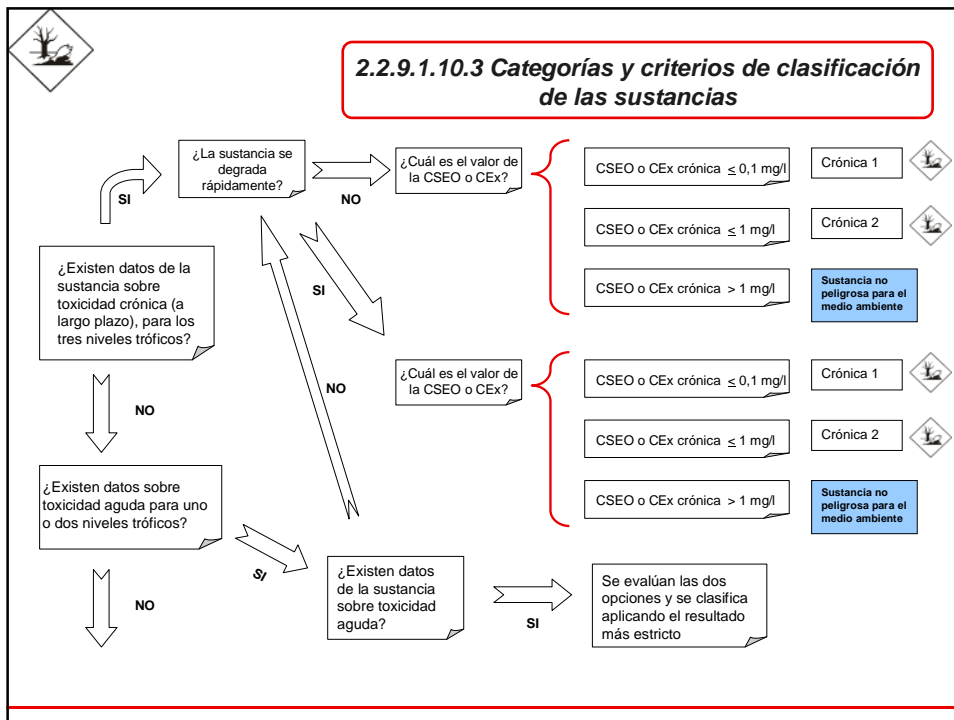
2.2.9.1.10.3 Categorías y criterios de clasificación de las sustancias

¿Existen datos de la sustancia sobre toxicidad crónica (a largo plazo), para los tres niveles tróficos?

SI

¿La sustancia se degrada rápidamente?

NO

¿Cuál es el valor de la CSEO o CEx?

CSEO o CEx crónica $\leq$ 0,1 mg/l | Crónica 1

CSEO o CEx crónica $\leq$ 1 mg/l | Crónica 2

CSEO o CEx crónica > 1 mg/l | Sustancia no peligrosa para el medio ambiente

SI

NO

¿Cuál es el valor de la CSEO o CEx?

CSEO o CEx crónica $\leq$ 0,1 mg/l | Crónica 1

CSEO o CEx crónica $\leq$ 1 mg/l | Crónica 2

CSEO o CEx crónica > 1 mg/l | Sustancia no peligrosa para el medio ambiente

NO

¿Existen datos sobre toxicidad aguda para uno o dos niveles tróficos?

SI

¿Existen datos de la sustancia sobre toxicidad aguda?

SI

Se evalúan las dos opciones y se clasifica aplicando el resultado más estricto

NO